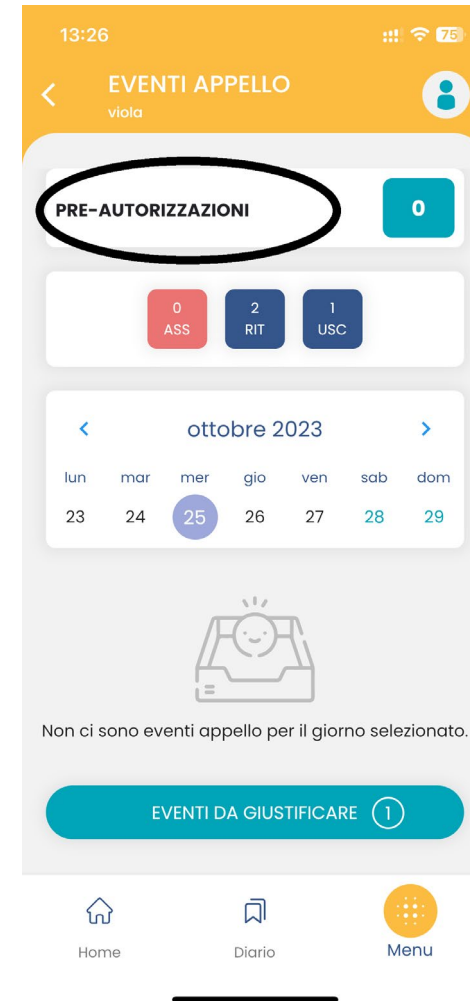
13:26

75

EVENTI APPELLO
viola

PRE-AUTORIZZAZIONI

0

0
ASS

2
RIT

1
USC

ottobre 2023

| lun | mar | mer | gio | ven | sab | dom |
|---|---|---|---|---|---|---|
| 23 | 24 | 25 | 26 | 27 | 28 | 29 |

Non ci sono eventi appello per il giorno selezionato.

EVENTI DA GIUSTIFICARE 1

Home

Diario

Menu